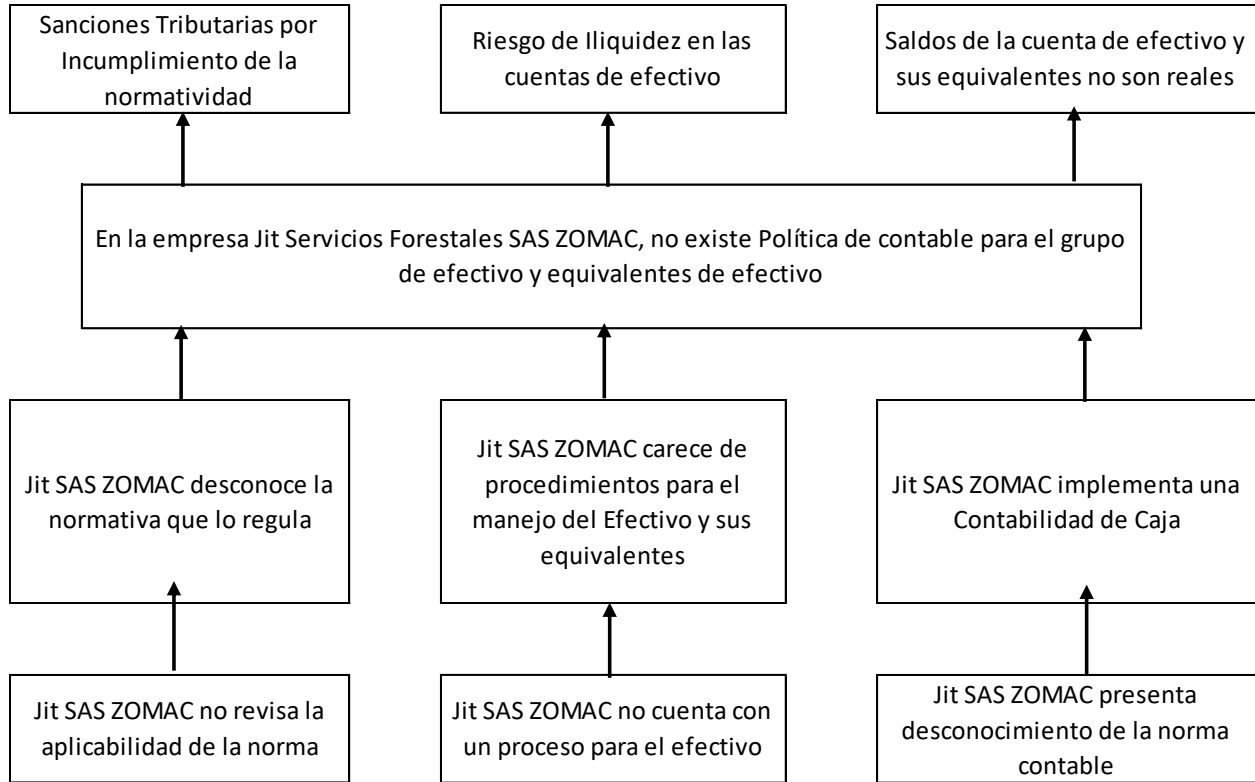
Sanciones Tributarias por Incumplimiento de la normatividad

Riesgo de Iliquidez en las cuentas de efectivo

Saldos de la cuenta de efectivo y sus equivalentes no son reales

En la empresa Jit Servicios Forestales SAS ZOMAC, no existe Política de contable para el grupo de efectivo y equivalentes de efectivo

Jit SAS ZOMAC desconoce la normativa que lo regula

Jit SAS ZOMAC carece de procedimientos para el manejo del Efectivo y sus equivalentes

Jit SAS ZOMAC implementa una Contabilidad de Caja

Jit SAS ZOMAC no revisa la aplicabilidad de la norma

Jit SAS ZOMAC no cuenta con un proceso para el efectivo

Jit SAS ZOMAC presenta desconocimiento de la norma contable